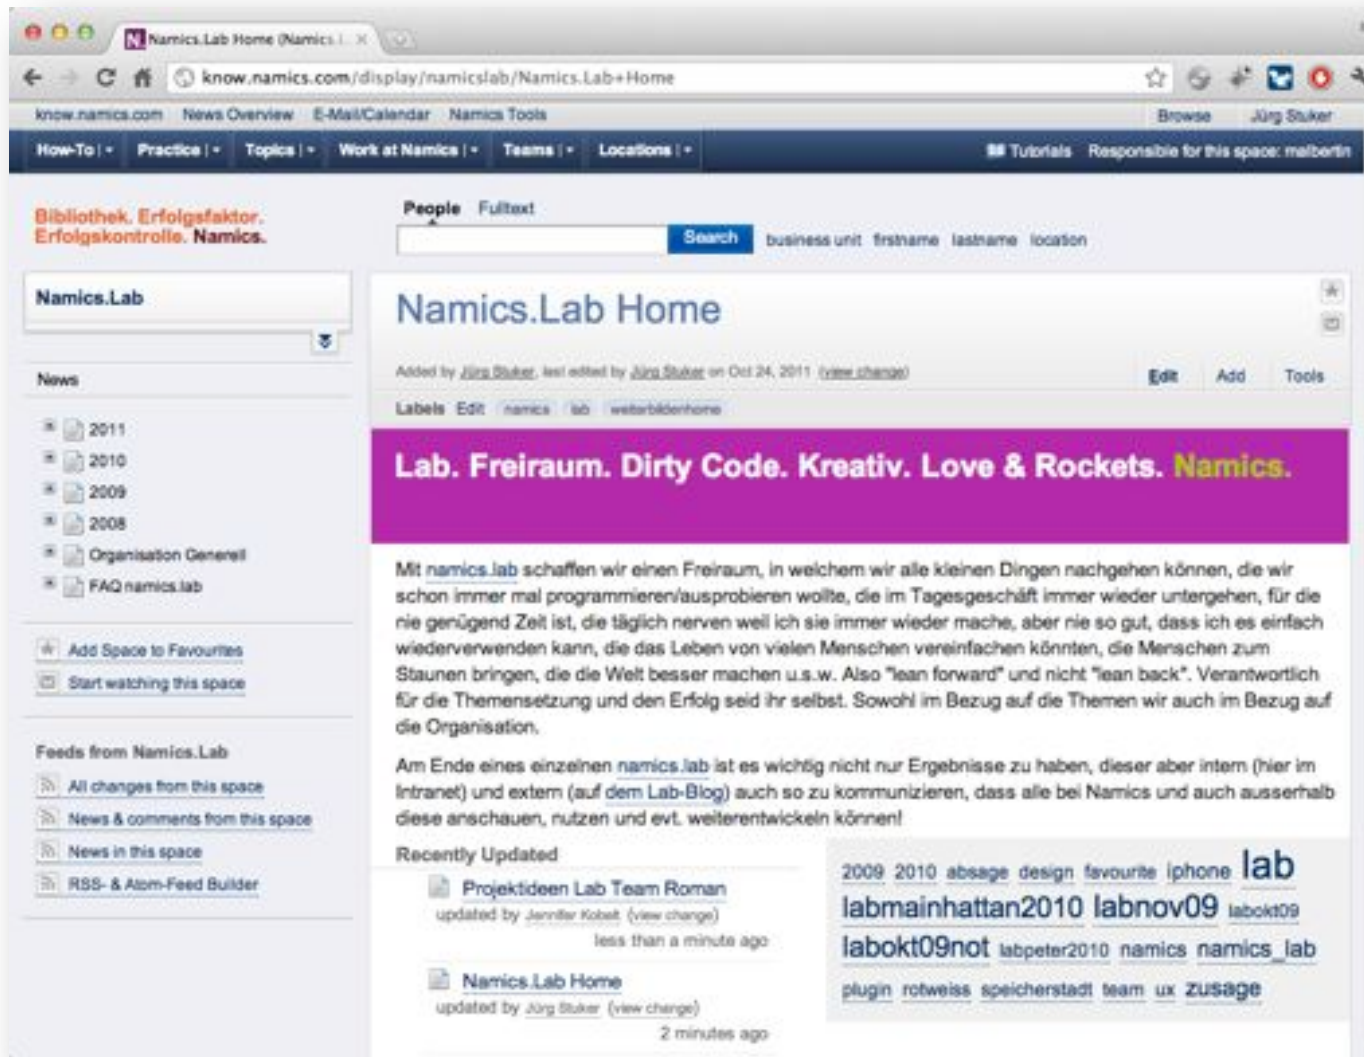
Namics.Lab Home (Namics.L ×

know.namics.com/display/namicslab/Namics.Lab+Home

know.namics.com News Overview E-Mail/Calendar Namics Tools Browse Jürg Stuker

How-To | Practice | Topics | Work at Namics | Teams | Locations | Tutorials Responsible for this space: malbertin

Bibliothek. Erfolgsfaktor. Erfolgskontrolle. Namics.

People Fulltext

Search business unit firstname lastname location

Namics.Lab

News

2011
2010
2009
2008
Organisation Generell
FAQ namics.lab

Add Space to Favourites
Start watching this space

Feeds from Namics.Lab

All changes from this space
News & comments from this space
News in this space
RSS- & Atom-Feed Builder

Namics.Lab Home

Added by Jürg Stuker, last edited by Jürg Stuker on Oct 24, 2011 (view change)

Edit Add Tools

Labels Edit namics lab weiterbildenhome

Lab. Freiraum. Dirty Code. Kreativ. Love & Rockets. Namics.

Mit namics.lab schaffen wir einen Freiraum, in welchem wir alle kleinen Dingen nachgehen können, die wir schon immer mal programmieren/ausprobieren wollte, die im Tagesgeschäft immer wieder untergehen, für die nie genügend Zeit ist, die täglich nerven weil ich sie immer wieder mache, aber nie so gut, dass ich es einfach wiederverwenden kann, die das Leben von vielen Menschen vereinfachen könnten, die Menschen zum Staunen bringen, die die Welt besser machen u.s.w. Also "lean forward" und nicht "lean back". Verantwortlich für die Themensetzung und den Erfolg seid ihr selbst. Sowohl im Bezug auf die Themen wir auch im Bezug auf die Organisation.

Am Ende eines einzelnen namics.lab ist es wichtig nicht nur Ergebnisse zu haben, dieser aber intern (hier im Intranet) und extern (auf dem Lab-Blog) auch so zu kommunizieren, dass alle bei Namics und auch ausserhalb diese anschauen, nutzen und evt. weiterentwickeln können!

Recently Updated

Projektideen Lab Team Roman
updated by Jennifer Kobelt (view change)
less than a minute ago

Namics.Lab Home
updated by Jürg Stuker (view change)
2 minutes ago

2009 2010 absage design favourite iphone lab labmainhattan2010 labnov09 labokt09 labokt09not labpeter2010 namics namics_lab plugin rotweiss speicherstadt team ux zusage